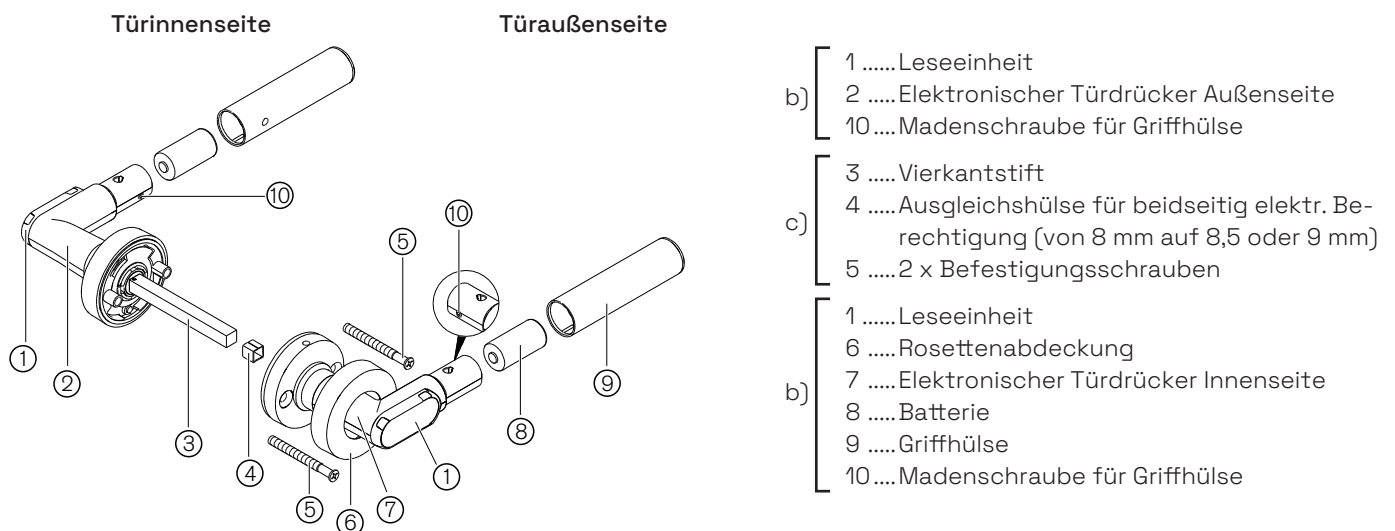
Türinnenseite

Türaußenseite

10

5

10

1

2

3

4

5

6

7

1

8

9

b) 1 ......Leseeinheit
2 .....Elektronischer Türdrücker Außenseite
10 ....Madenschraube für Griffhülse

c) 3 .....Vierkantstift
4 .....Ausgleichshülse für beidseitig elektr. Berechtigung (von 8 mm auf 8,5 oder 9 mm)
5 .....2 x Befestigungsschrauben

b) 1 ......Leseeinheit
6 .....Rosettenabdeckung
7 .....Elektronischer Türdrücker Innenseite
8 .....Batterie
9 .....Griffhülse
10 ....Madenschraube für Griffhülse